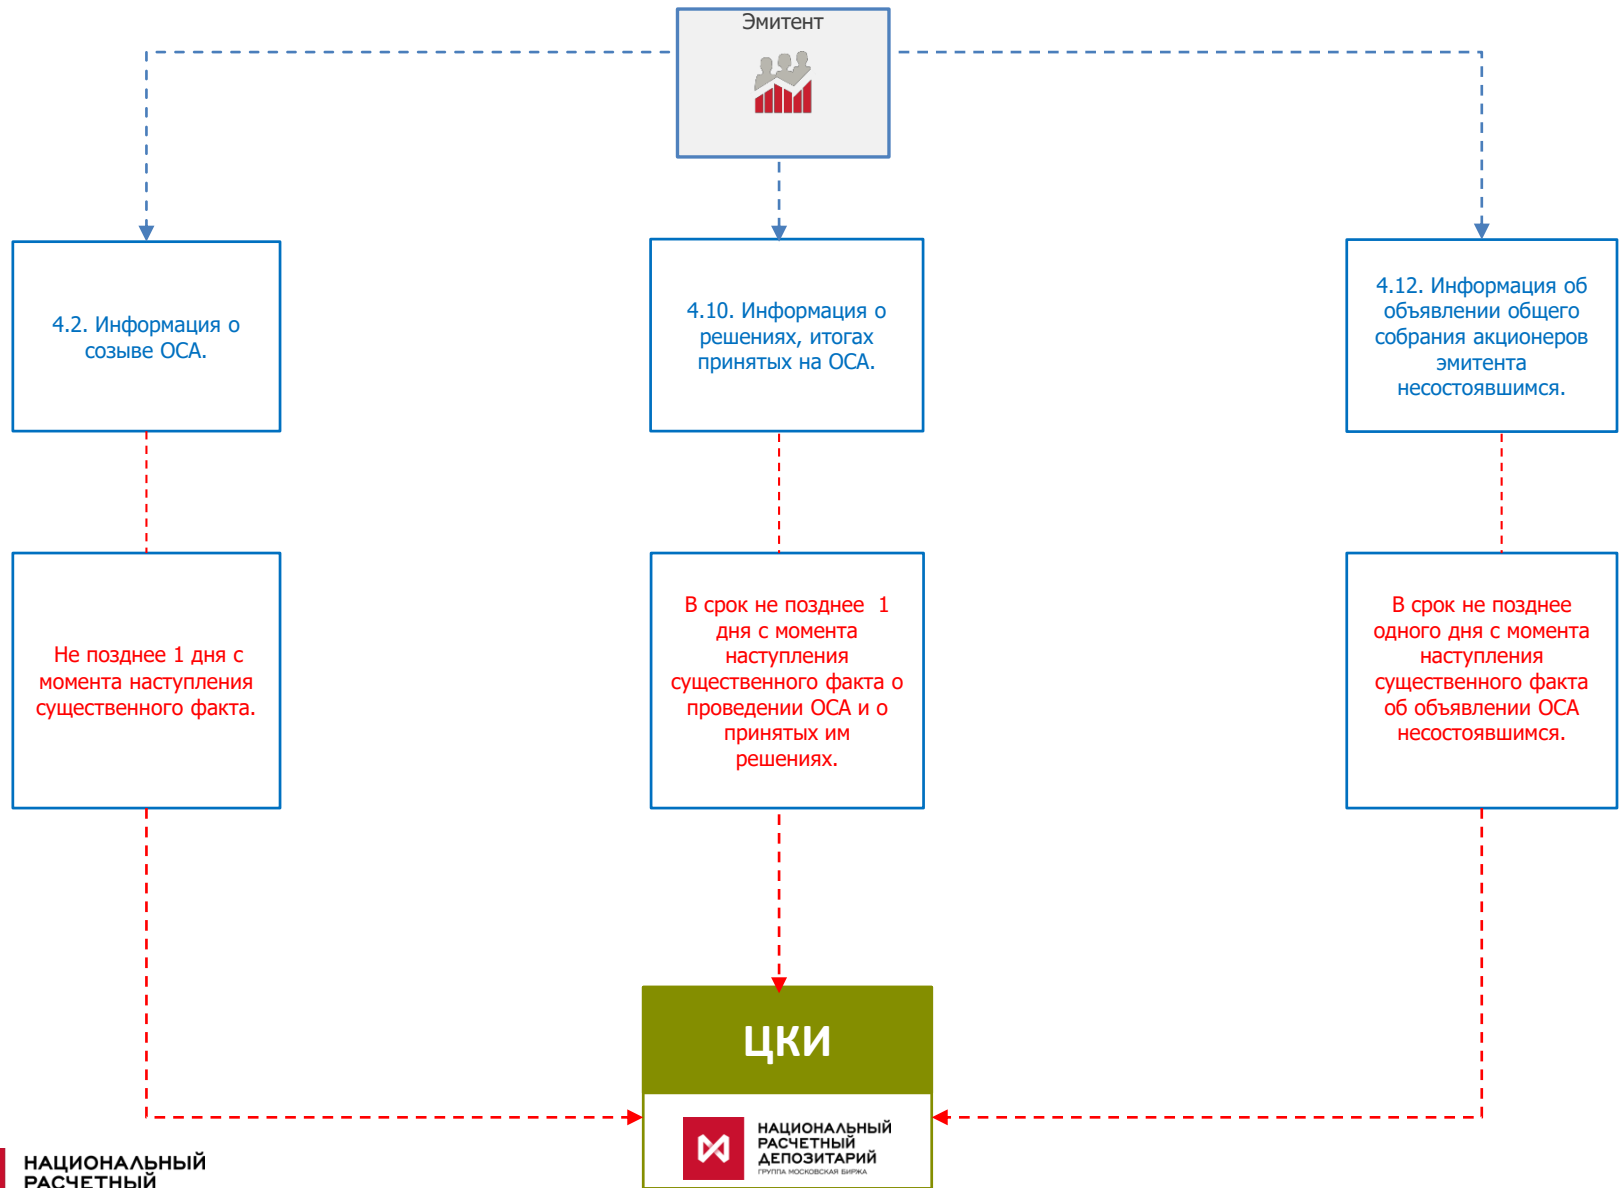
Эмитент

4.2. Информация о созыве ОСА.

4.10. Информация о решениях, итогах принятых на ОСА.

4.12. Информация об объявлении общего собрания акционеров эмитента несостоявшимся.

Не позднее 1 дня с момента наступления существенного факта.

В срок не позднее 1 дня с момента наступления существенного факта о проведении ОСА и о принятых им решениях.

В срок не позднее одного дня с момента наступления существенного факта об объявлении ОСА несостоявшимся.

ЦКИ

НАЦИОНАЛЬНЫЙ РАСЧЕТНЫЙ ДЕПОЗИТАРИЙ
ГРУППА МОСКОВСКАЯ БИРЖА

НАЦИОНАЛЬНЫЙ РАСЧЕТНЫЙ